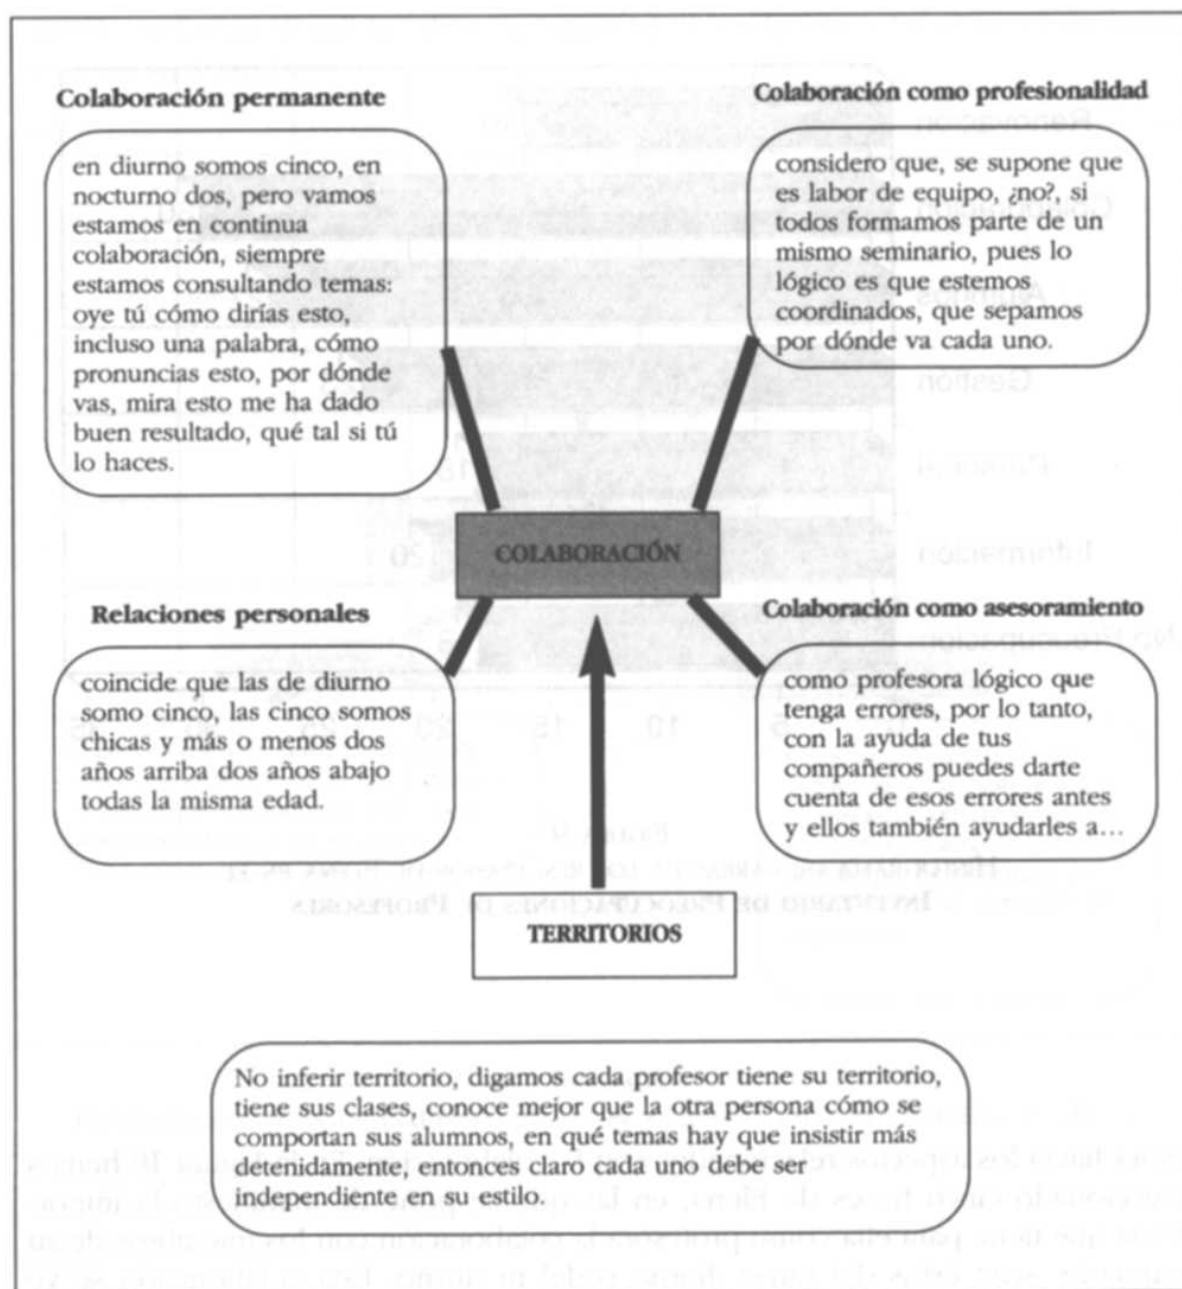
Colaboración permanente

en diurno somos cinco, en nocturno dos, pero vamos estamos en continua colaboración, siempre estamos consultando temas: oye tú cómo dirías esto, incluso una palabra, cómo pronuncias esto, por dónde vas, mira esto me ha dado buen resultado, qué tal si tú lo haces.

Colaboración como profesionalidad

considero que, se supone que es labor de equipo, ¿no?, si todos formamos parte de un mismo seminario, pues lo lógico es que estemos coordinados, que sepamos por dónde va cada uno.

COLABORACIÓN

Relaciones personales

coincide que las de diurno somo cinco, las cinco somos chicas y más o menos dos años arriba dos años abajo todas la misma edad.

Colaboración como asesoramiento

como profesora lógico que tenga errores, por lo tanto, con la ayuda de tus compañeros puedes darte cuenta de esos errores antes y ellos también ayudarles a...

TERRITORIOS

No inferir territorio, digamos cada profesor tiene su territorio, tiene sus clases, conoce mejor que la otra persona cómo se comportan sus alumnos, en qué temas hay que insistir más detenidamente, entonces claro cada uno debe ser independiente en su estilo.